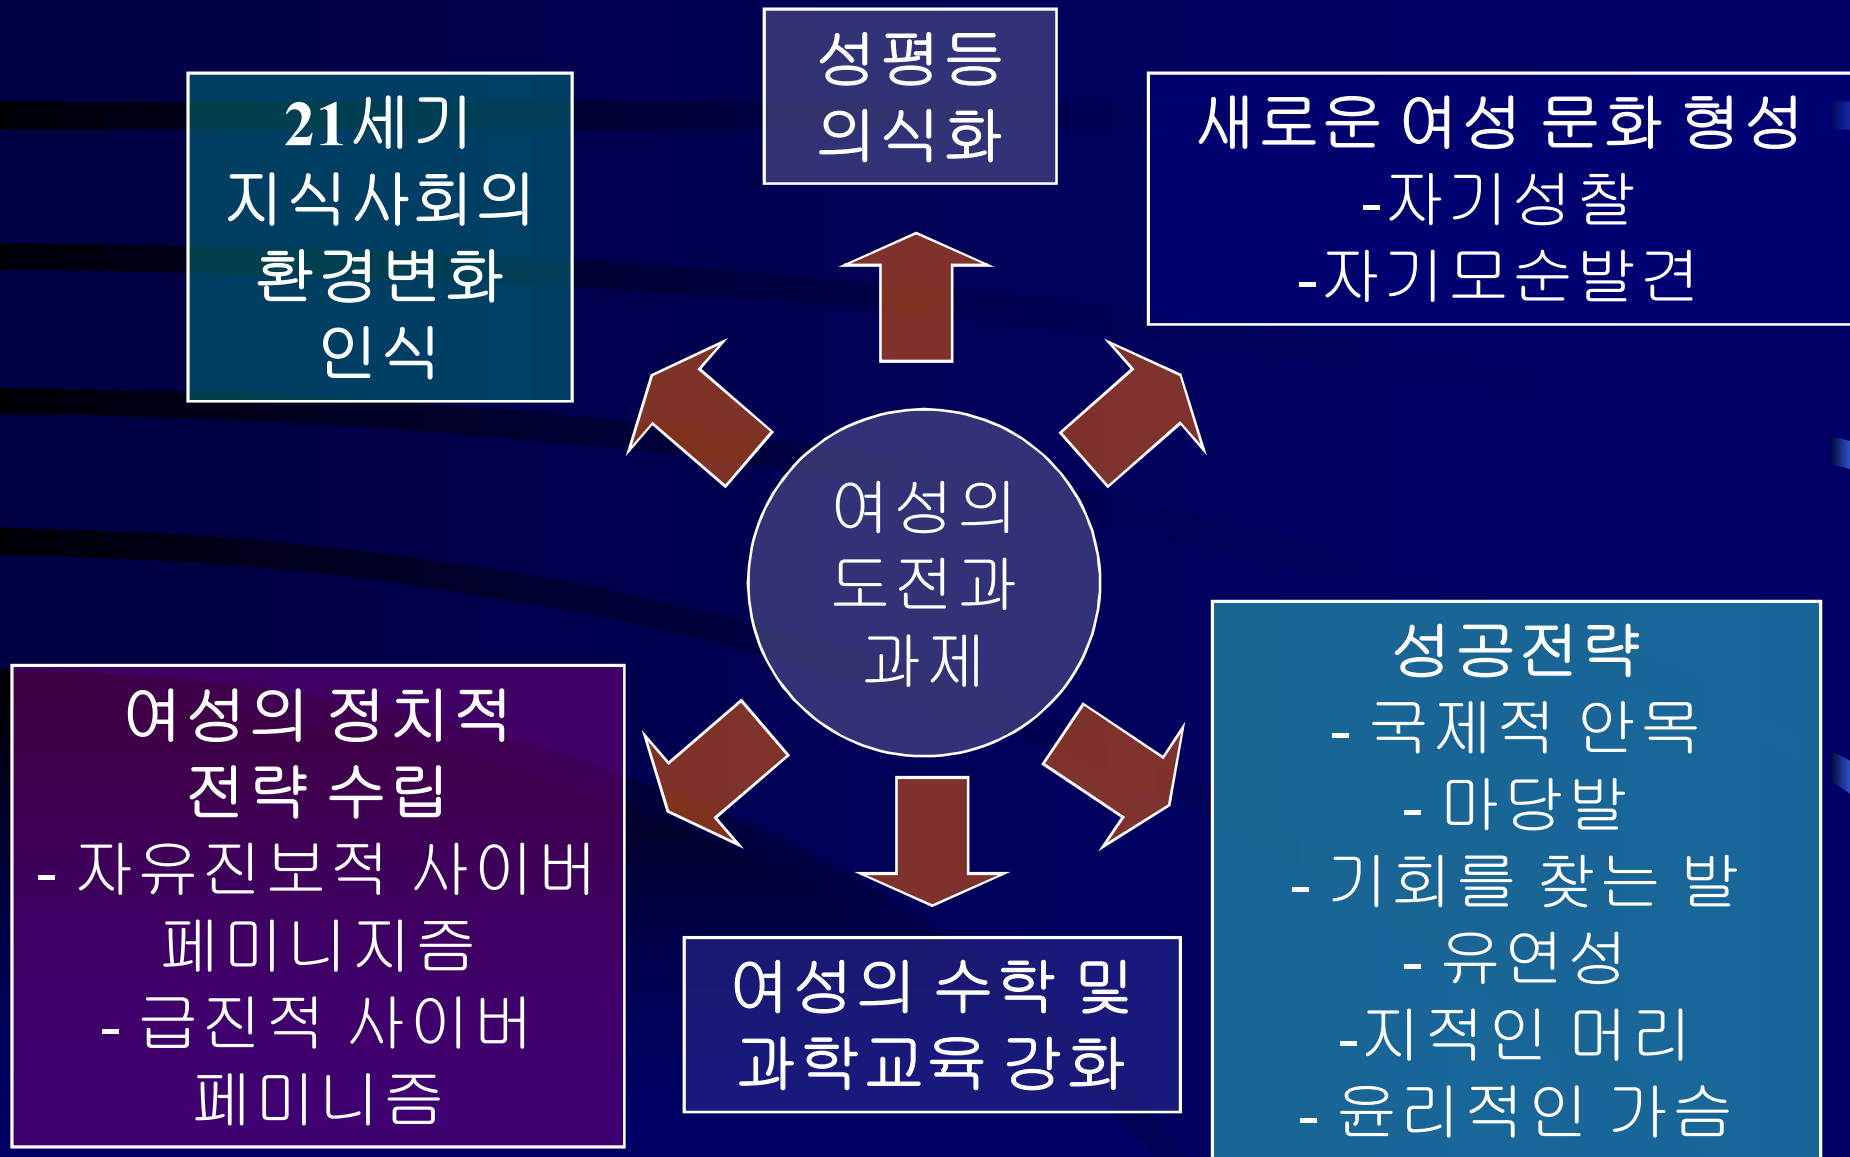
21세기 지식사회의 환경변화 인식

성평등 의식화

새로운 여성 문화 형성
-자기성찰
-자기모순발견

여성의 도전과 과제

여성의 정치적 전략 수립
- 자유진보적 사이버 페미니지즘
- 급진적 사이버 페미니즘

여성의 수학 및 과학교육 강화

성공전략
- 국제적 안목
- 마당발
- 기회를 찾는 발
- 유연성
-지적인 머리
- 윤리적인 가슴